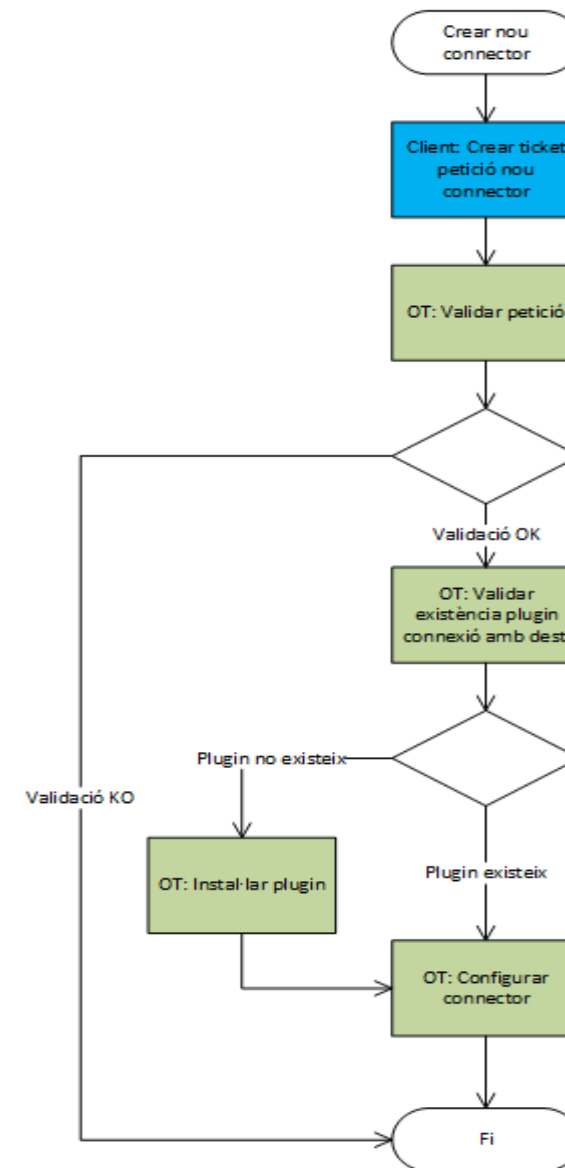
Crear nou connector

Client: Crear ticket petició nou connector

OT: Validar petició

Validació OK

OT: Validar existència plugin connexió amb dest

Plugin no existeix

Validació KO

OT: Instal·lar plugin

Plugin existeix

OT: Configurar connector

Fi